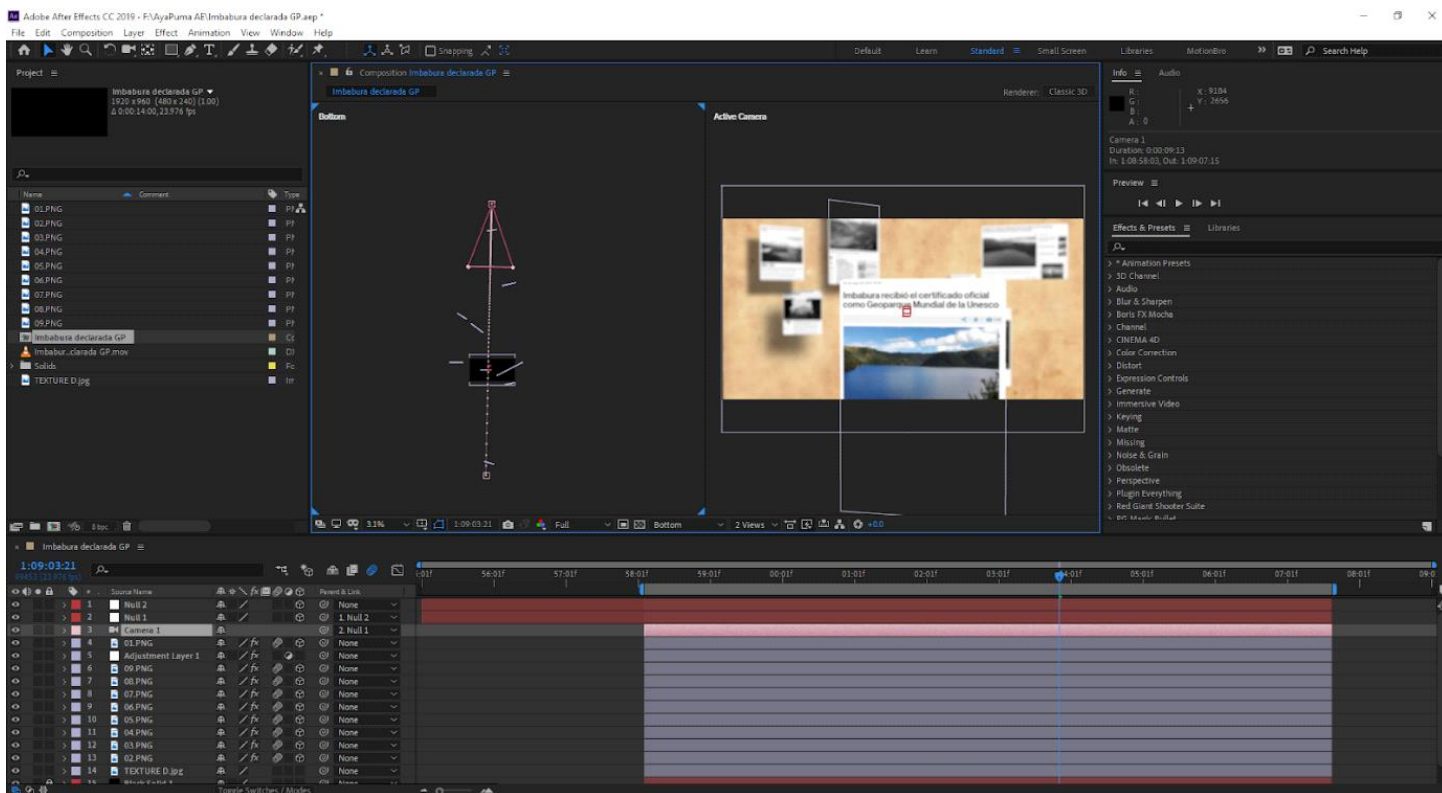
Adobe After Effects CC 2019 - F:\AyaPuma AE\Imbabura declarada GP.aep *
File Edit Composition Layer Effect Animation View Window Help

Snapping

Default Learn Standard Small Screen Libraries MotionBro Search Help

Project

Imbabura declarada GP
1920 x 960 (480 x 240) (1.00)
Δ 0:00:14:00, 23.976 fps

| Name | Comment | Type |
|---|---|---|
| 01.PNG | | PN |
| 02.PNG | | PN |
| 03.PNG | | PN |
| 04.PNG | | PN |
| 05.PNG | | PN |
| 06.PNG | | PN |
| 07.PNG | | PN |
| 08.PNG | | PN |
| 09.PNG | | PN |
| Imbabura declarada GP | | Cc |
| Imbabur..clarada GP.mov | | Di |
| Solids | | Fo |
| TEXTURE D.jpg | | Im |

8 bpc

Composition Imbabura declarada GP
Imbabura declarada GP
Renderer: Classic 3D

Bottom

Active Camera

Imbabura recibió el certificado oficial como Geoparque Mundial de la Unesco

3.1% 1:09:03:21 Full Bottom 2 Views +0.0

Info Audio
R:
G:
B:
A: 0
X: 9184
Y: 2656

Camera 1
Duration: 0:00:09:13
In: 1:08:58:03, Out: 1:09:07:15

Preview

Effects & Presets Libraries
> * Animation Presets
> 3D Channel
> Audio
> Blur & Sharpen
> Boris FX Mocha
> Channel
> CINEMA 4D
> Color Correction
> Distort
> Expression Controls
> Generate
> Immersive Video
> Keying
> Matte
> Missing
> Noise & Grain
> Obsolete
> Perspective
> Plugin Everything
> Red Giant Shooter Suite
> RG Magic Bullet

Imbabura declarada GP

1:09:03:21
99453 (23.976 fps)

:01f 56:01f 57:01f 58:01f 59:01f 00:01f 01:01f 02:01f 03:01f 04:01f 05:01f 06:01f 07:01f 08:01f 09:0

| # | Source Name | Parent & Link |
|---|---|---|
| 1 | Null 2 | None |
| 2 | Null 1 | 1. Null 2 |
| 3 | Camera 1 | 2. Null 1 |
| 4 | 01.PNG | None |
| 5 | Adjustment Layer 1 | None |
| 6 | 09.PNG | None |
| 7 | 08.PNG | None |
| 8 | 07.PNG | None |
| 9 | 06.PNG | None |
| 10 | 05.PNG | None |
| 11 | 04.PNG | None |
| 12 | 03.PNG | None |
| 13 | 02.PNG | None |
| 14 | TEXTURE D.jpg | None |
| 15 | Black Solid 3 | None |

Toggle Switches / Modes